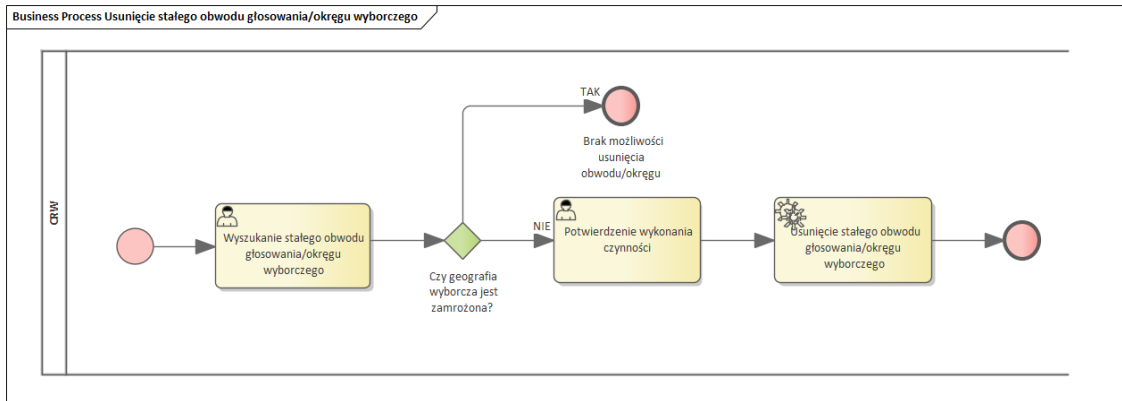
Business Process Usunięcie stałego obwodu głosowania/okręgu wyborczego

CRW

Wyszukanie stałego obwodu głosowania/okręgu wyborczego

Czy geografia wyborcza jest zamrożona?

TAK

Brak możliwości usunięcia obwodu/okręgu

NIE

Potwierdzenie wykonania czynności

Usunięcie stałego obwodu głosowania/okręgu wyborczego